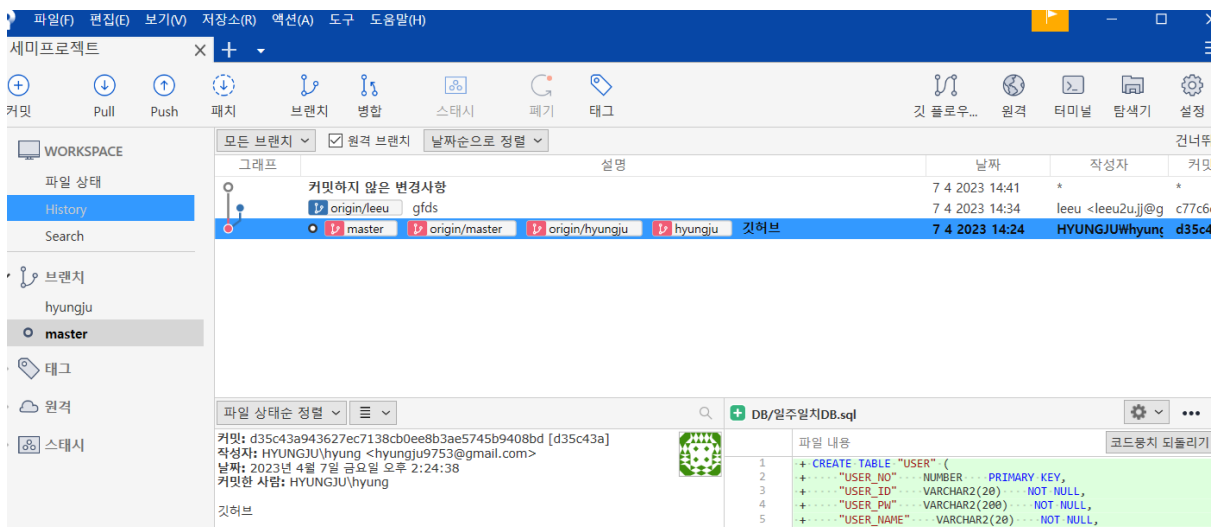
파일(F) 편집(E) 보기(V) 저장소(R) 액션(A) 도구 도움말(H)

세미프로젝트 × +

커밋 Pull Push 패치 브랜치 병합 스태시 폐기 태그 깃 플로우... 원격 터미널 탐색기 설정

WORKSPACE
파일 상태
History
Search

브랜치
hyungju
master

태그
원격
스태시

모든 브랜치 ⌄ ☑ 원격 브랜치 날짜순으로 정렬 ⌄ 건너뛰

| 그래프 | 설명 | 날짜 | 작성자 | 커밋 |
|---|---|---|---|---|
| | 커밋하지 않은 변경사항 | 7 4 2023 14:41 | * | * |
| | origin/leeu gfds | 7 4 2023 14:34 | leeu <leeu2u.jj@g | c77c6 |
| | master origin/master origin/hyungju hyungju 깃허브 | 7 4 2023 14:24 | HYUNGJU₩hyung | d35c4 |

파일 상태순 정렬 ⌄ ☰ ⌄

커밋: d35c43a943627ec7138cb0ee8b3ae5745b9408bd [d35c43a]
작성자: HYUNGJU\hyung <hyungju9753@gmail.com>
날짜: 2023년 4월 7일 금요일 오후 2:24:38
커밋한 사람: HYUNGJU\hyung

깃허브

DB/일주일치DB.sql

파일 내용 코드뭉치 되돌리기

1 + CREATE TABLE "USER" (
2 + "USER_NO" NUMBER PRIMARY KEY,
3 + "USER_ID" VARCHAR2(20) NOT NULL,
4 + "USER_PW" VARCHAR2(200) NOT NULL,
5 + "USER_NAME" VARCHAR2(20) NOT NULL,